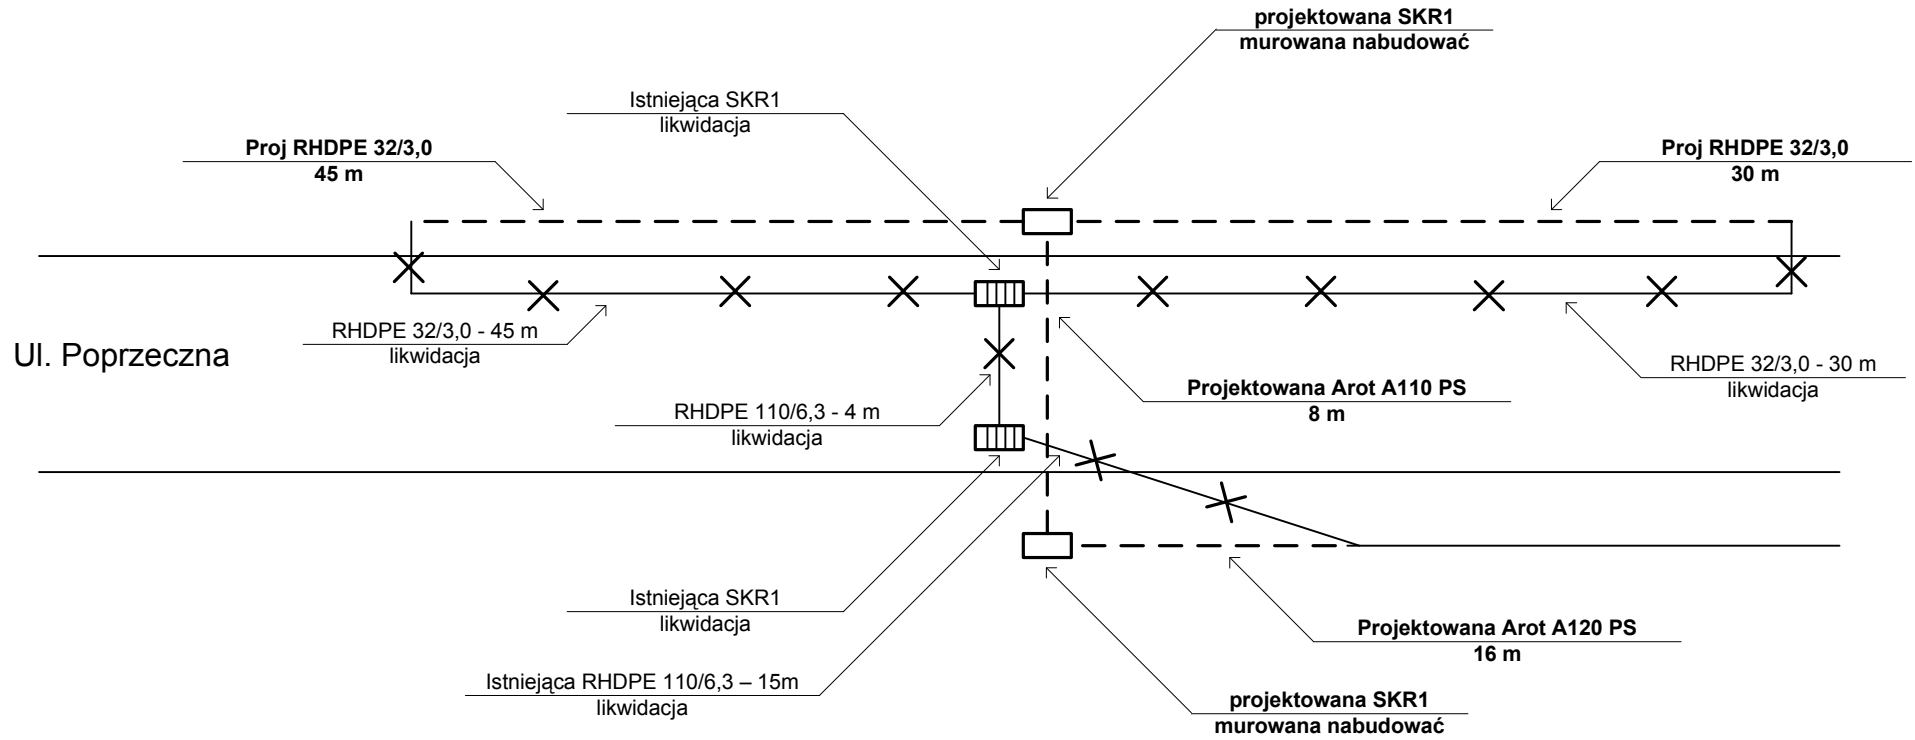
projektowana SKR1
murowana nabudować

Istniejąca SKR1
likwidacja

Proj RHDPE 32/3,0
45 m

Proj RHDPE 32/3,0
30 m

RHDPE 32/3,0 - 45 m
likwidacja

Ul. Poprzeczna

Projektowana Arot A110 PS
8 m

RHDPE 32/3,0 - 30 m
likwidacja

RHDPE 110/6,3 - 4 m
likwidacja

Istniejąca SKR1
likwidacja

Projektowana Arot A120 PS
16 m

Istniejąca RHDPE 110/6,3 – 15m
likwidacja

projektowana SKR1
murowana nabudować